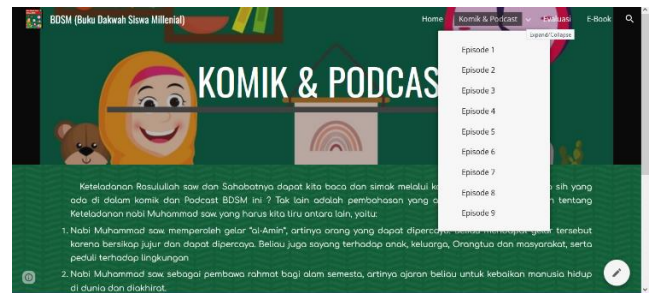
BDSM (Buku Dakwah Siswa Millenial)

Home Komik & Podcast Evaluasi E-Book

Expand/Collapse

Episode 1
Episode 2
Episode 3
Episode 4
Episode 5
Episode 6
Episode 7
Episode 8
Episode 9

KOMIK & PODCAS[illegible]

Keteladanan Rasulullah saw dan Sahabatnya dapat kita baca dan simak melalui k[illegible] sih yang ada di dalam komik dan Podcast BDSM ini ? Tak lain adalah pembahasan yang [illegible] tentang Keteladanan nabi Muhammad saw. yang harus kita tiru antara lain, yaitu:

1. Nabi Muhammad saw. memperoleh gelar "al-Amin", artinya orang yang dapat dipercaya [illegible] tersebut karena bersikap jujur dan dapat dipercaya. Beliau juga sayang terhadap anak, keluarga, Orangtua dan masyarakat, serta peduli terhadap lingkungan

2. Nabi Muhammad saw. sebagai pembawa rahmat bagi alam semesta, artinya ajaran beliau untuk kebaikan manusia hidup di dunia dan diakhirat.